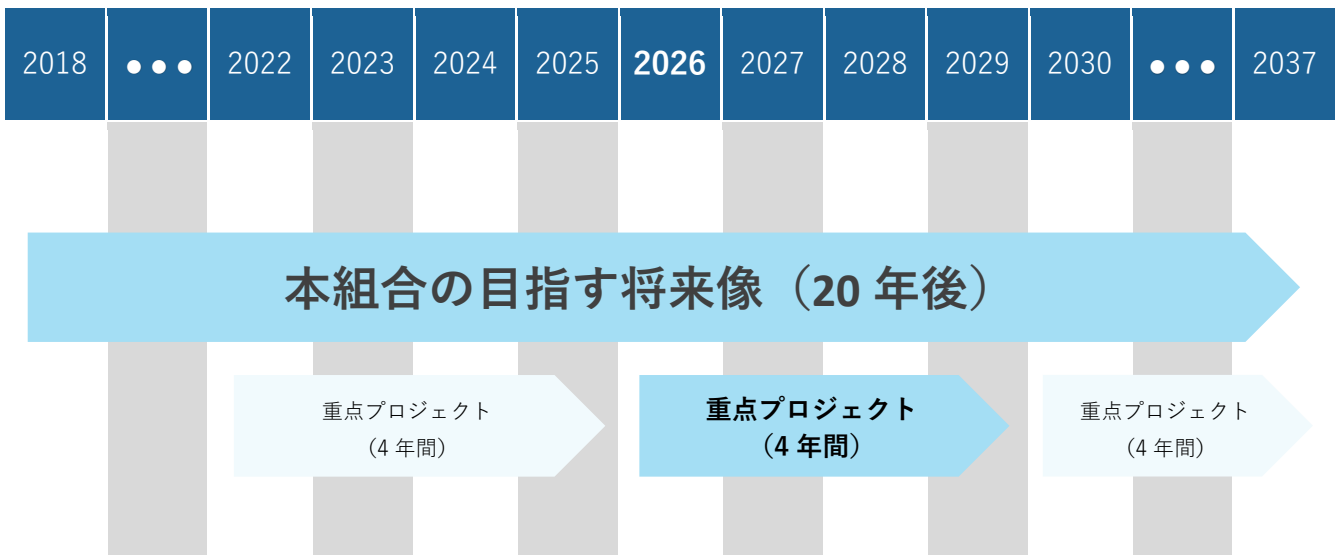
| 2018 | ●●● | 2022 | 2023 | 2024 | 2025 | **2026** | 2027 | 2028 | 2029 | 2030 | ●●● | 2037 |
|---|---|---|---|---|---|---|---|---|---|---|---|---|

本組合の目指す将来像（20 年後）

重点プロジェクト
（4 年間）

**重点プロジェクト**
**（4 年間）**

重点プロジェクト
（4 年間）